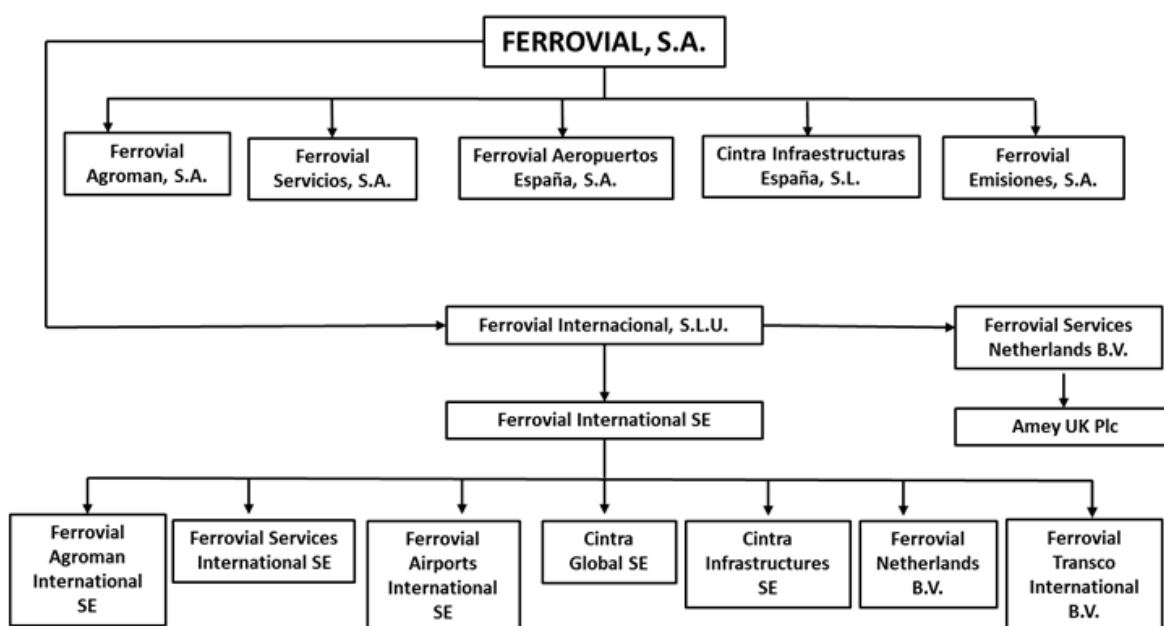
FERROVIAL, S.A.

Ferrovial Agroman, S.A.

Ferrovial Servicios, S.A.

Ferrovial Aeropuertos España, S.A.

Cintra Infraestructuras España, S.L.

Ferrovial Emisiones, S.A.

Ferrovial Internacional, S.L.U.

Ferrovial Services Netherlands B.V.

Ferrovial International SE

Amey UK Plc

Ferrovial Agroman International SE

Ferrovial Services International SE

Ferrovial Airports International SE

Cintra Global SE

Cintra Infrastructures SE

Ferrovial Netherlands B.V.

Ferrovial Transco International B.V.